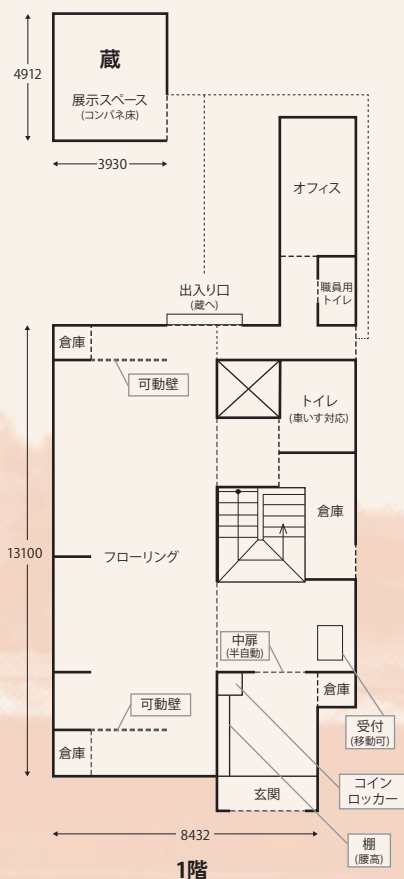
4912
蔵
展示スペース
(コンパネ床)
3930
オフィス
職員用
トイレ
出入り口
(蔵へ)
倉庫
可動壁
トイレ
(車いす対応)
13100
倉庫
フローリング
中扉
(半自動)
倉庫
可動壁
受付
(移動可)
倉庫
玄関
コイン
ロッカー
8432
棚
(腰高)
1階